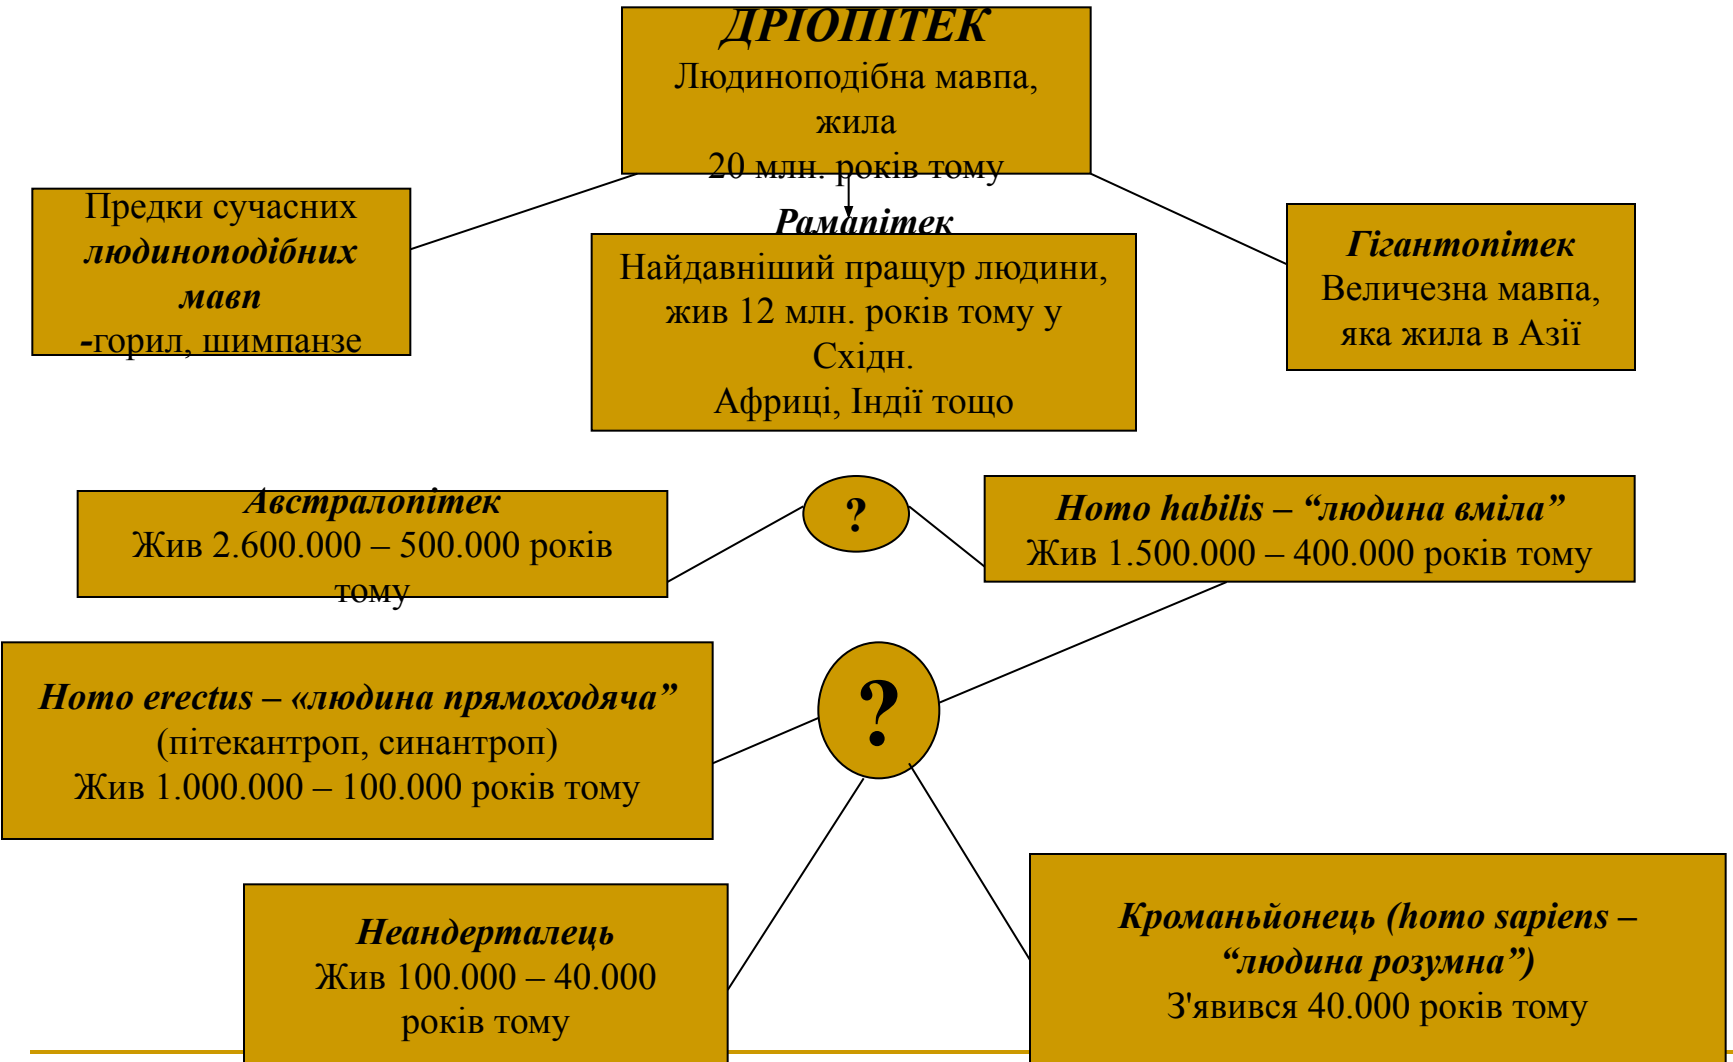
ДРІОПІТЕК
Людиноподібна мавпа, жила
20 млн. років тому

Предки сучасних людиноподібних мавп
-горил, шимпанзе

Рамапітек
Найдавніший пращур людини, жив 12 млн. років тому у Східн.
Африці, Індії тощо

Гігантопітек
Величезна мавпа, яка жила в Азії

Австралопітек
Жив 2.600.000 – 500.000 років тому

?

Homo habilis – "людина вміла"
Жив 1.500.000 – 400.000 років тому

Homo erectus – «людина прямоходяча"
(пітекантроп, синантроп)
Жив 1.000.000 – 100.000 років тому

?

Неандерталець
Жив 100.000 – 40.000 років тому

Кроманьйонець (homo sapiens – "людина розумна")
З'явився 40.000 років тому